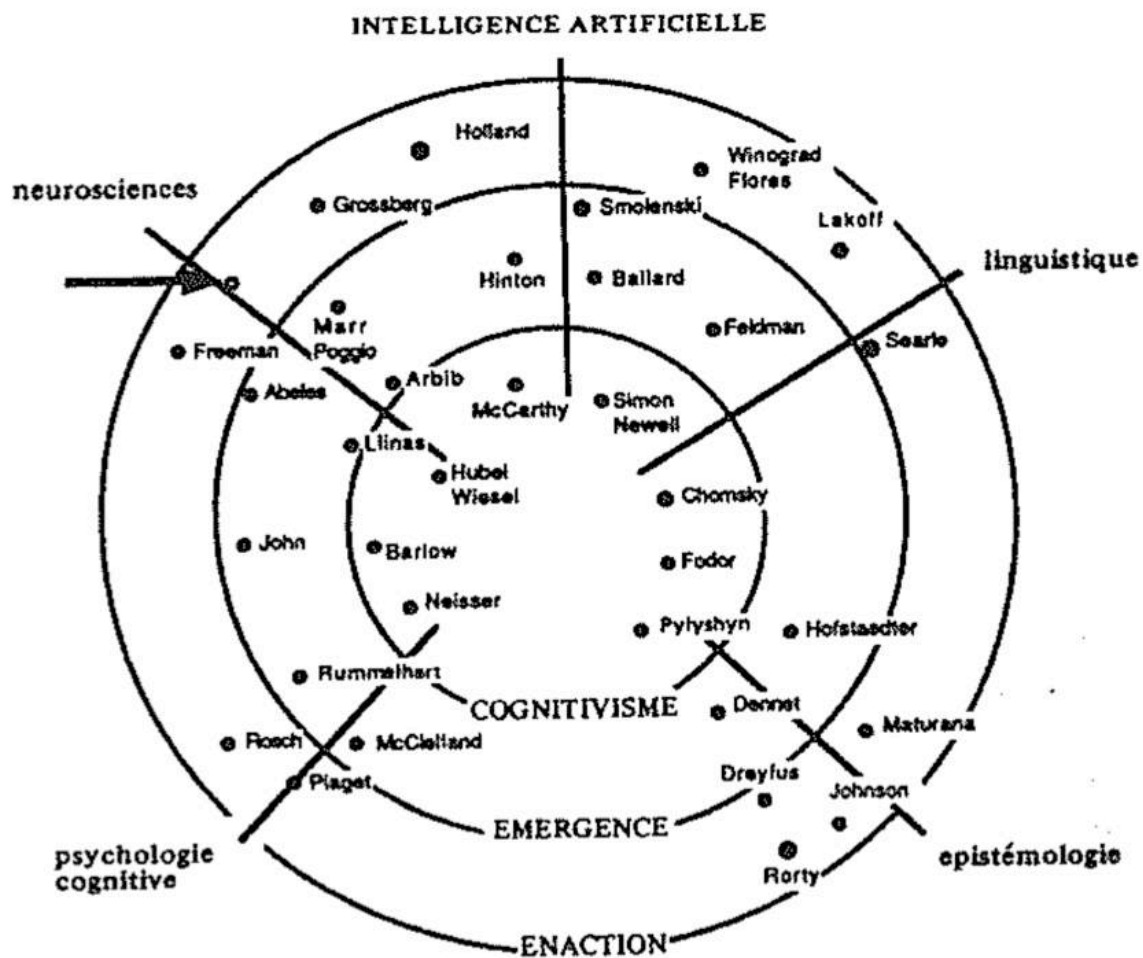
INTELLIGENCE ARTIFICIELLE

neurosciences

linguistique

Holland

Winograd
Flores

Grossberg

Smolenski

Lakoff

Hinton

Ballard

Marr
Poggio

Feldman

Freeman

Searle

Abeles

Arbib

McCarthy

Simon
Newell

Llinas

Hubel
Wiesel

Chomsky

John

Barlow

Fodor

Neisser

Pylyshyn

Hofstaedter

Rummelhart

COGNITIVISME

Dennet

Rosch

McClelland

Maturana

Piaget

Dreyfus

Johnson

EMERGENCE

psychologie
cognitive

epistémologie

Rorty

ENACTION